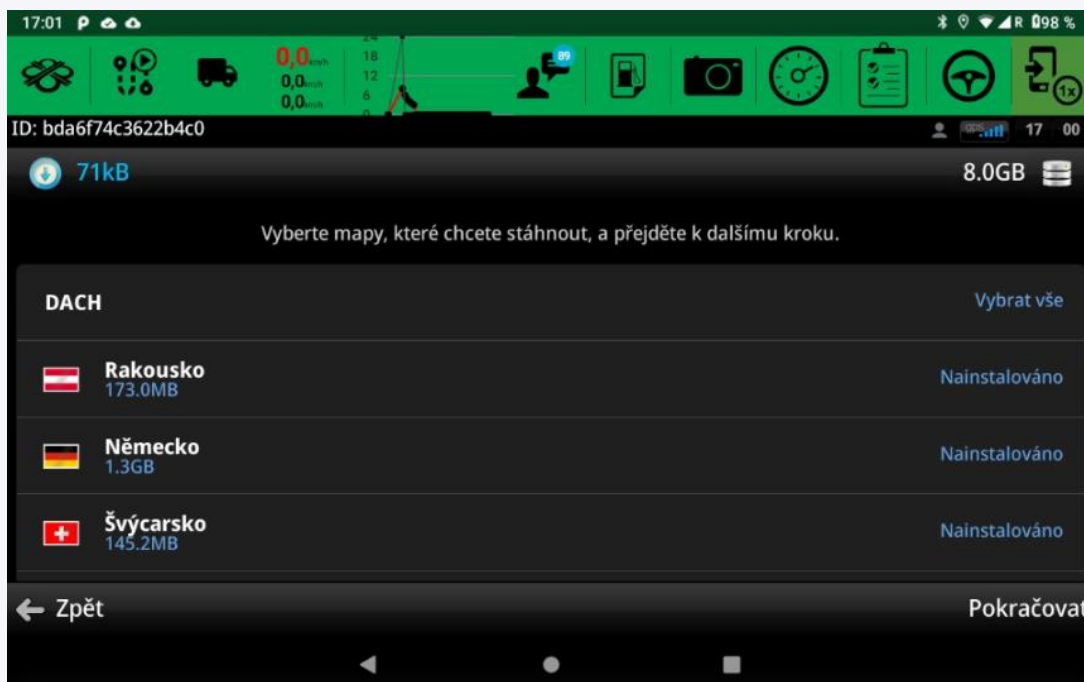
17:01 P

98 %

0,0 km/h
0,0 km/h
0,0 km/h

24
18
12
6
0

89

1x

ID: bda6f74c3622b4c0

GPS

17 00

71kB

8.0GB

Vyberte mapy, které chcete stáhnout, a přejděte k dalšímu kroku.

DACH

Vybrat vše

Rakousko
173.0MB

Nainstalováno

Německo
1.3GB

Nainstalováno

Švýcarsko
145.2MB

Nainstalováno

← Zpět

Pokračovat